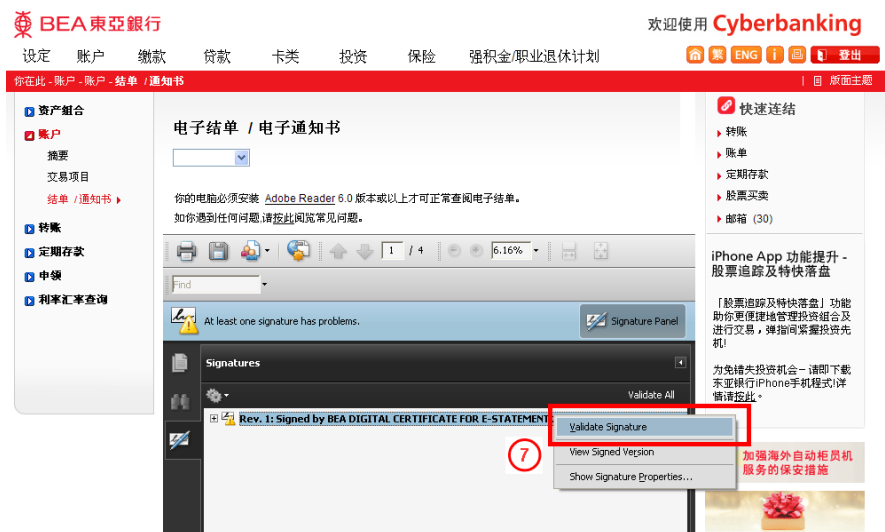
BEA東亞銀行

欢迎使用 Cyberbanking

设定 账户 缴款 贷款 卡类 投资 保险 强积金/职业退休计划

繁 ENG i 登出

你在此 - 账户 - 账户 - 结单 / 通知书

版面主题

资产组合
账户
摘要
交易项目
结单 / 通知书
转账
定期存款
申领
利率汇率查询

电子结单 / 电子通知书

你的电脑必须安装 Adobe Reader 6.0 版本或以上才可正常查阅电子结单。
如你遇到任何问题,请按此阅览常见问题。

1 / 4 6.16%

Find

At least one signature has problems.

Signature Panel

Signatures

Validate All

Rev. 1: Signed by BEA DIGITAL CERTIFICATE FOR E-STATEMENT

Validate Signature
View Signed Version
Show Signature Properties...

7

快速连结
转账
账单
定期存款
股票买卖
邮箱 (30)

iPhone App 功能提升 - 股票追踪及特快落盘

「股票追踪及特快落盘」功能助你更便捷地管理投资组合及进行交易，弹指间紧握投资先机!

为免错失投资机会 - 请即下载东亚银行iPhone手机程式!详情请按此。

加强海外自动柜员机服务的保安措施